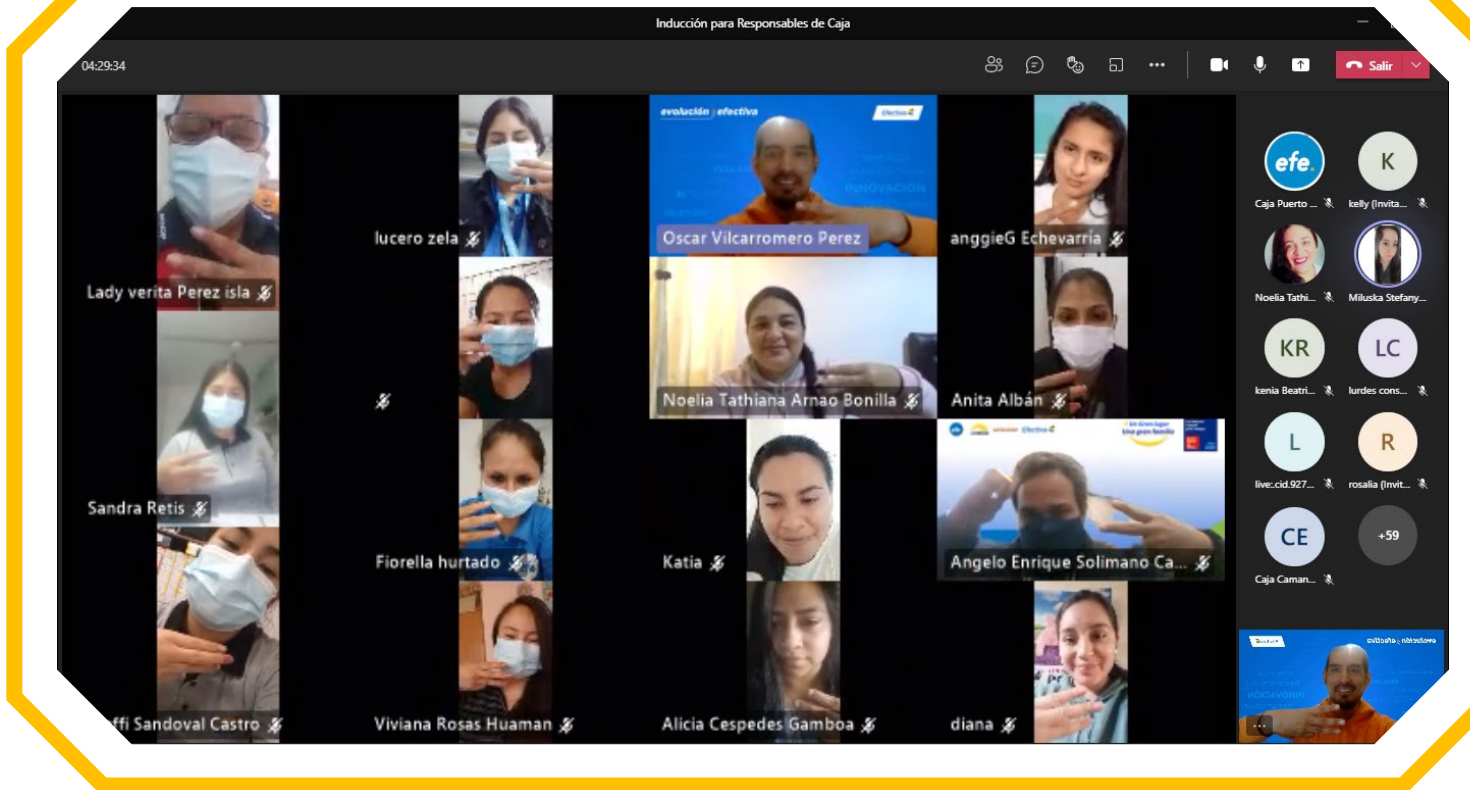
Inducción para Responsables de Caja

04:29:34

Salir

evolución | efectiva

Efectiva

INNOVACIÓN

Lady verita Perez isla

lucero zela

Oscar Vilcarromero Perez

anggieG Echevarria

Noelia Tathiana Arnao Bonilla

Anita Albán

Sandra Retis

Fiorella hurtado

Katia

Angelo Enrique Solimano Ca...

Un Gran lugar Una gran familia

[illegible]ffi Sandoval Castro

Viviana Rosas Huaman

Alicia Cespedes Gamboa

diana

efe.

Caja Puerto ...

K

kelly (Invita...

Noelia Tathi...

Miluska Stefany...

KR

kenia Beatri...

LC

lurdes cons...

L

live:.cid.927...

R

rosalia (Invit...

CE

Caja Caman...

+59

...